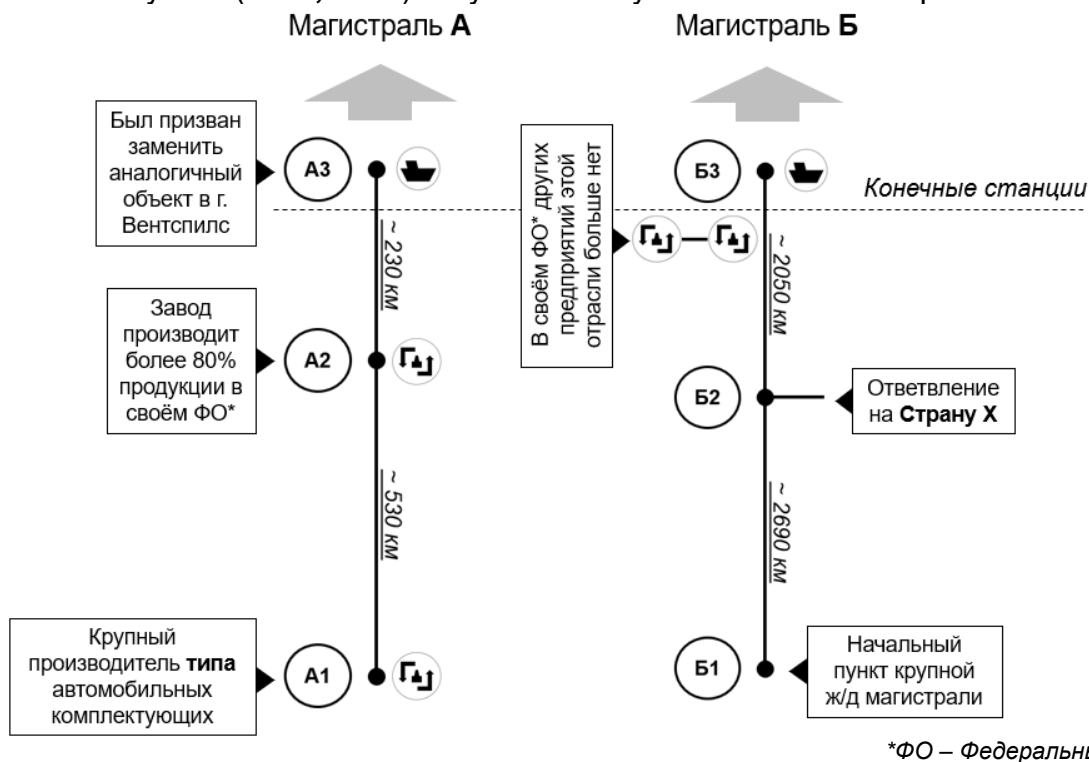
Магистраль **А**

Магистраль **Б**

Был призван заменить аналогичный объект в г. Вентспилс

А3

Б3

В своём ФО* других предприятий этой отрасли больше нет

Конечные станции

~ 230 км

~ 2050 км

Завод производит более 80% продукции в своём ФО*

А2

Б2

Ответвление на **Страну Х**

~ 530 км

~ 2690 км

Крупный производитель **типа** автомобильных комплектующих

А1

Б1

Начальный пункт крупной ж/д магистрали

*ФО – Федеральны